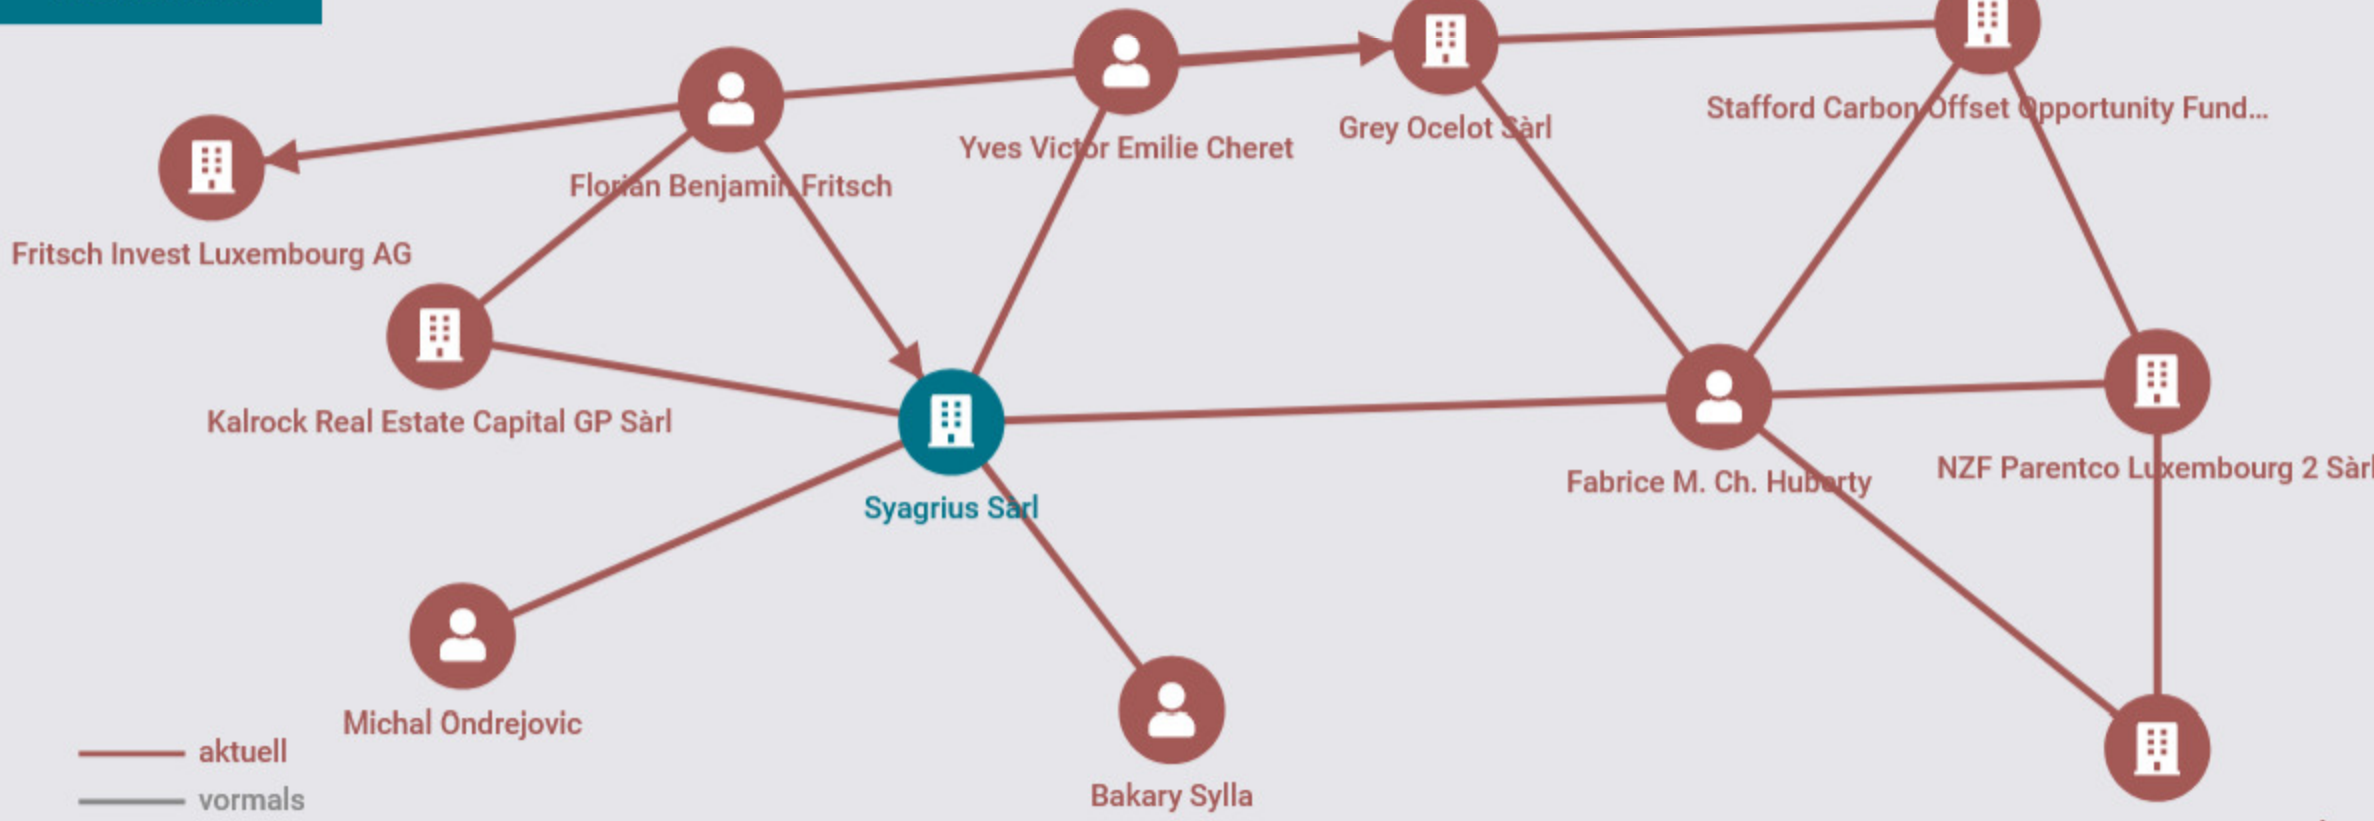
Florian Benjamin Fritsch
Yves Victor Emilie Cheret
Grey Ocelot Sàrl
Stafford Carbon Offset Opportunity Fund...
Fritsch Invest Luxembourg AG
Kalrock Real Estate Capital GP Sàrl
Syagrius Sàrl
Fabrice M. Ch. Huberty
NZF Parentco Luxembourg 2 Sàrl
Michal Ondrejovic
Bakary Sylla
aktuell
vormals